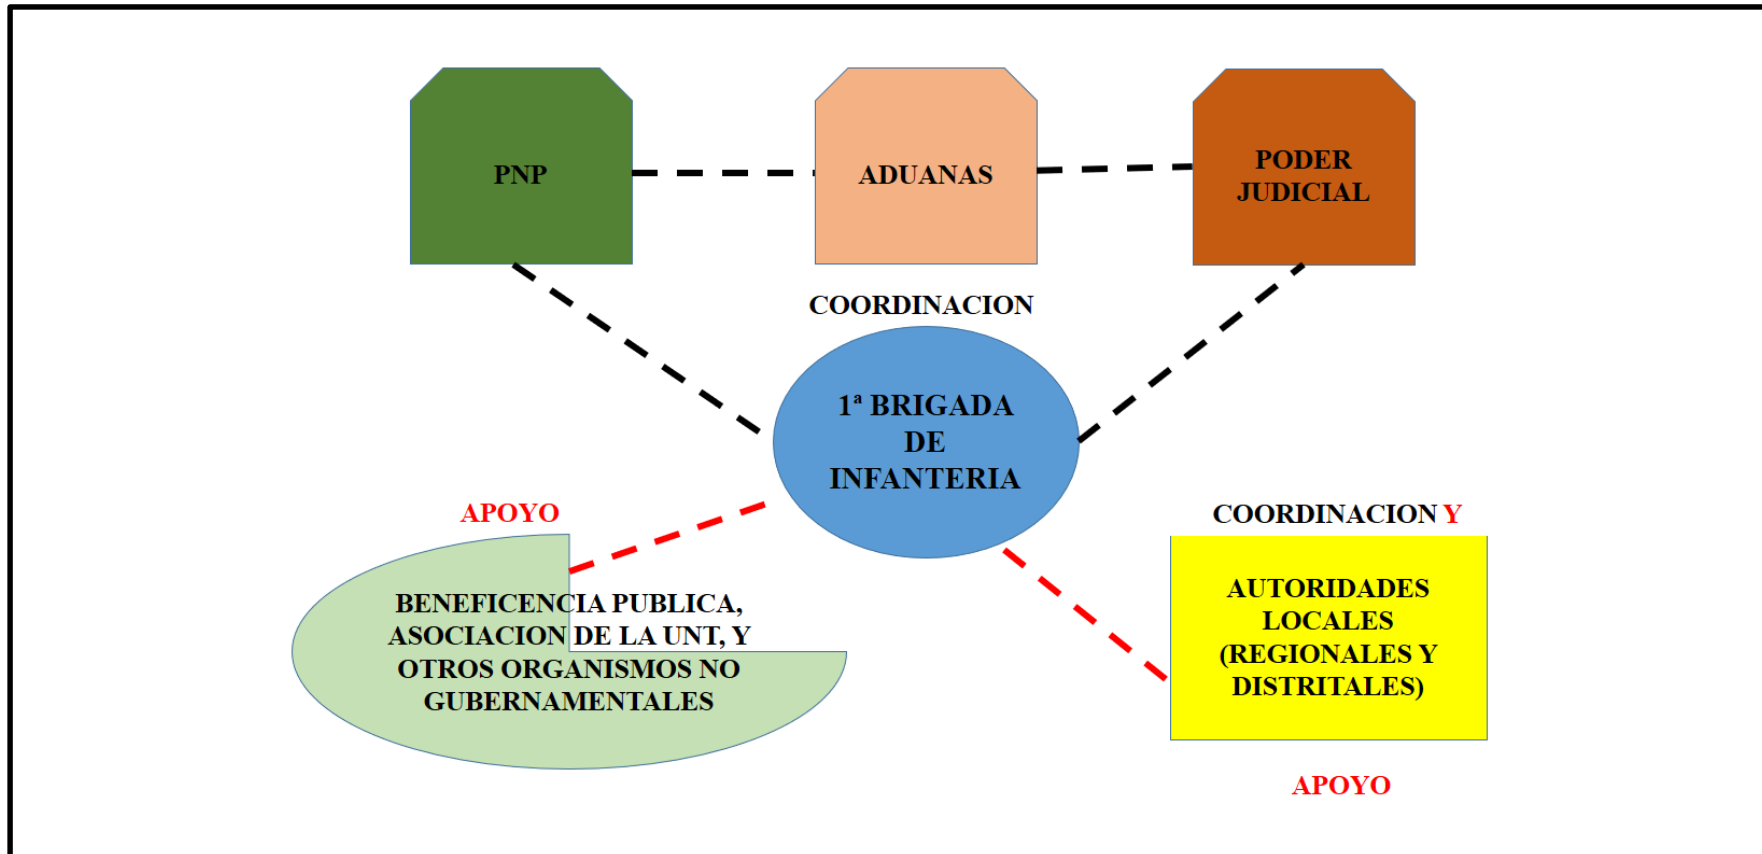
PNP

ADUANAS

PODER JUDICIAL

COORDINACION

1ª BRIGADA DE INFANTERIA

APOYO

BENEFICENCIA PUBLICA, ASOCIACION DE LA UNT, Y OTROS ORGANISMOS NO GUBERNAMENTALES

COORDINACION Y

AUTORIDADES LOCALES (REGIONALES Y DISTRITALES)

APOYO